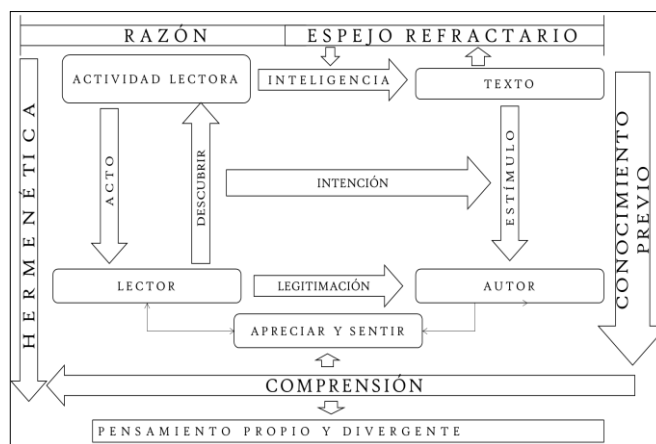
RAZÓN

ESPEJO REFRACTARIO

HERMENÉTICA

ACTIVIDAD LECTORA

INTELIGENCIA

TEXTO

CONOCIMIENTO PREVIO

ACTO

DESCUBRIR

INTENCIÓN

ESTÍMULO

LECTOR

LEGITIMACIÓN

AUTOR

APRECIAR Y SENTIR

COMPRENSIÓN

PENSAMIENTO PROPIO Y DIVERGENTE